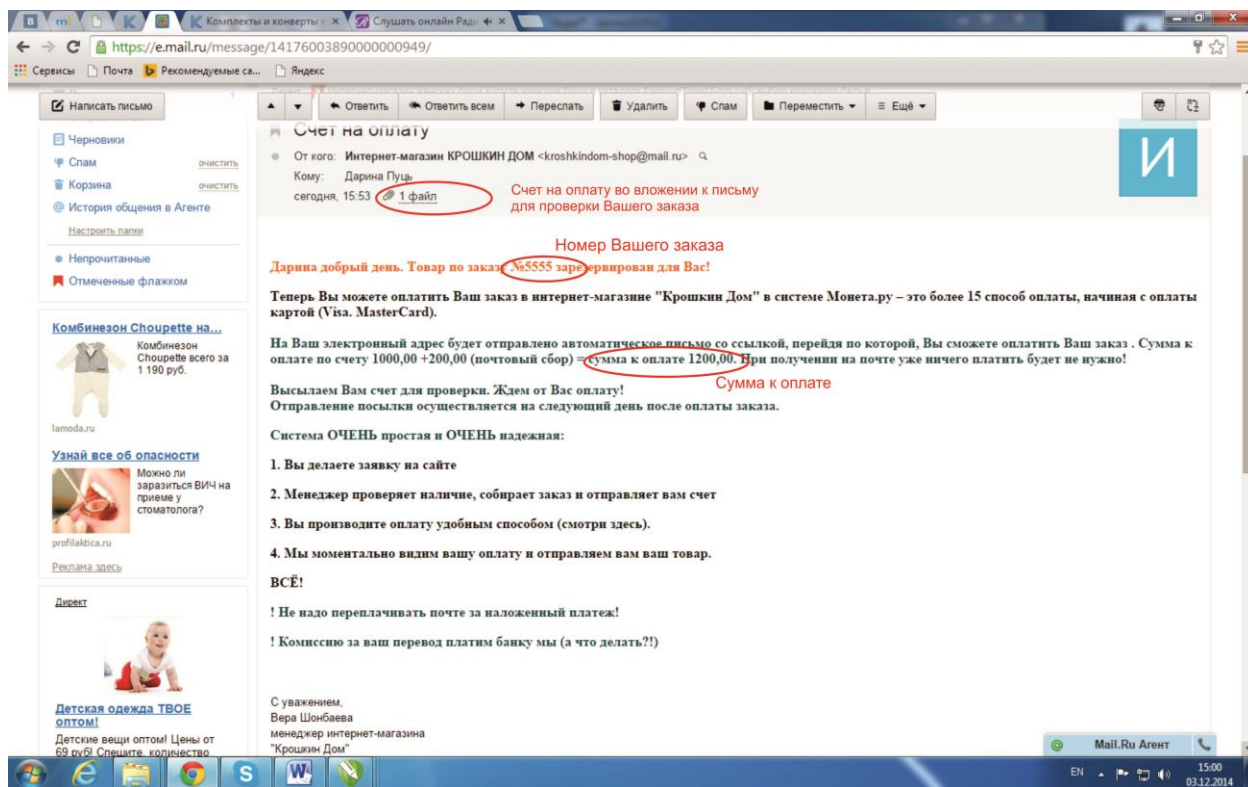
Комплекты и конверты
Слушать онлайн Радио

https://e.mail.ru/message/14176003890000000949/

Сервисы Почта Рекомендуемые са... Яндекс

Написать письмо

Ответить Ответить всем Переслать Удалить Спам Переместить Ещё

Черновики
Спам очистить
Корзина очистить
История общения в Агенте
Настроить папки
Непрочитанные
Отмеченные флажком

Комбинезон Choupette на...
Комбинезон Choupette всего за 1 190 руб.
lamoda.ru

Узнай все об опасности
Можно ли заразиться ВИЧ на приеме у стоматолога?
profilaktica.ru
Реклама здесь

Директ

Детская одежда ТВОЕ оптом!
Детские вещи оптом! Цены от 69 руб! Спешите, количество

Счет на оплату
От кого: Интернет-магазин КРОШКИН ДОМ <kroshkindom-shop@mail.ru>
Кому: Дарина Пуць
сегодня, 15:53 1 файл

И

Счет на оплату во вложении к письму для проверки Вашего заказа

Номер Вашего заказа

Дарина добрый день. Товар по заказу №5555 зарезервирован для Вас!

Теперь Вы можете оплатить Ваш заказ в интернет-магазине "Крошкин Дом" в системе Монета.ру – это более 15 способ оплаты, начиная с оплаты картой (Visa. MasterCard).

На Ваш электронный адрес будет отправлено автоматическое письмо со ссылкой, перейдя по которой, Вы сможете оплатить Ваш заказ . Сумма к оплате по счету 1000,00 +200,00 (почтовый сбор) = сумма к оплате 1200,00. При получении на почте уже ничего платить будет не нужно!

Сумма к оплате

Высылаем Вам счет для проверки. Ждем от Вас оплату!
Отправление посылки осуществляется на следующий день после оплаты заказа.

Система ОЧЕНЬ простая и ОЧЕНЬ надежная:

1. Вы делаете заявку на сайте

2. Менеджер проверяет наличие, собирает заказ и отправляет вам счет

3. Вы производите оплату удобным способом (смотри здесь).

4. Мы моментально видим вашу оплату и отправляем вам ваш товар.

ВСЁ!

! Не надо переплачивать почте за наложенный платеж!

! Комиссию за ваш перевод платим банку мы (а что делать?!)

С уважением,
Вера Шонбаева
менеджер интернет-магазина
"Крошкин Дом"

Mail.Ru Агент

EN 15:00 03.12.2014